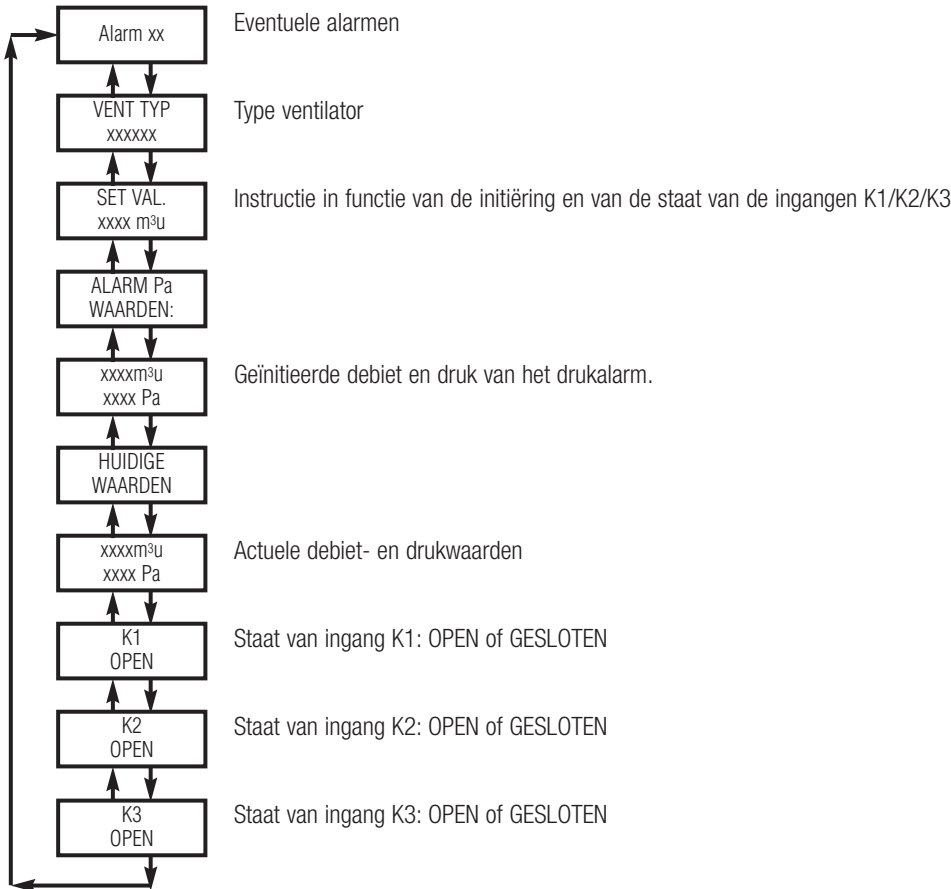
Alarm xx

Eventuele alarmen

VENT TYP
xxxxxx

Type ventilator

SET VAL.
xxxx m$^3$u

Instructie in functie van de initiëring en van de staat van de ingangen K1/K2/K3

ALARM Pa
WAARDEN:

xxxxm$^3$u
xxxx Pa

Geïnitieerde debiet en druk van het drukalarm.

HUIDIGE
WAARDEN

xxxxm$^3$u
xxxx Pa

Actuele debiet- en drukwaarden

K1
OPEN

Staat van ingang K1: OPEN of GESLOTEN

K2
OPEN

Staat van ingang K2: OPEN of GESLOTEN

K3
OPEN

Staat van ingang K3: OPEN of GESLOTEN